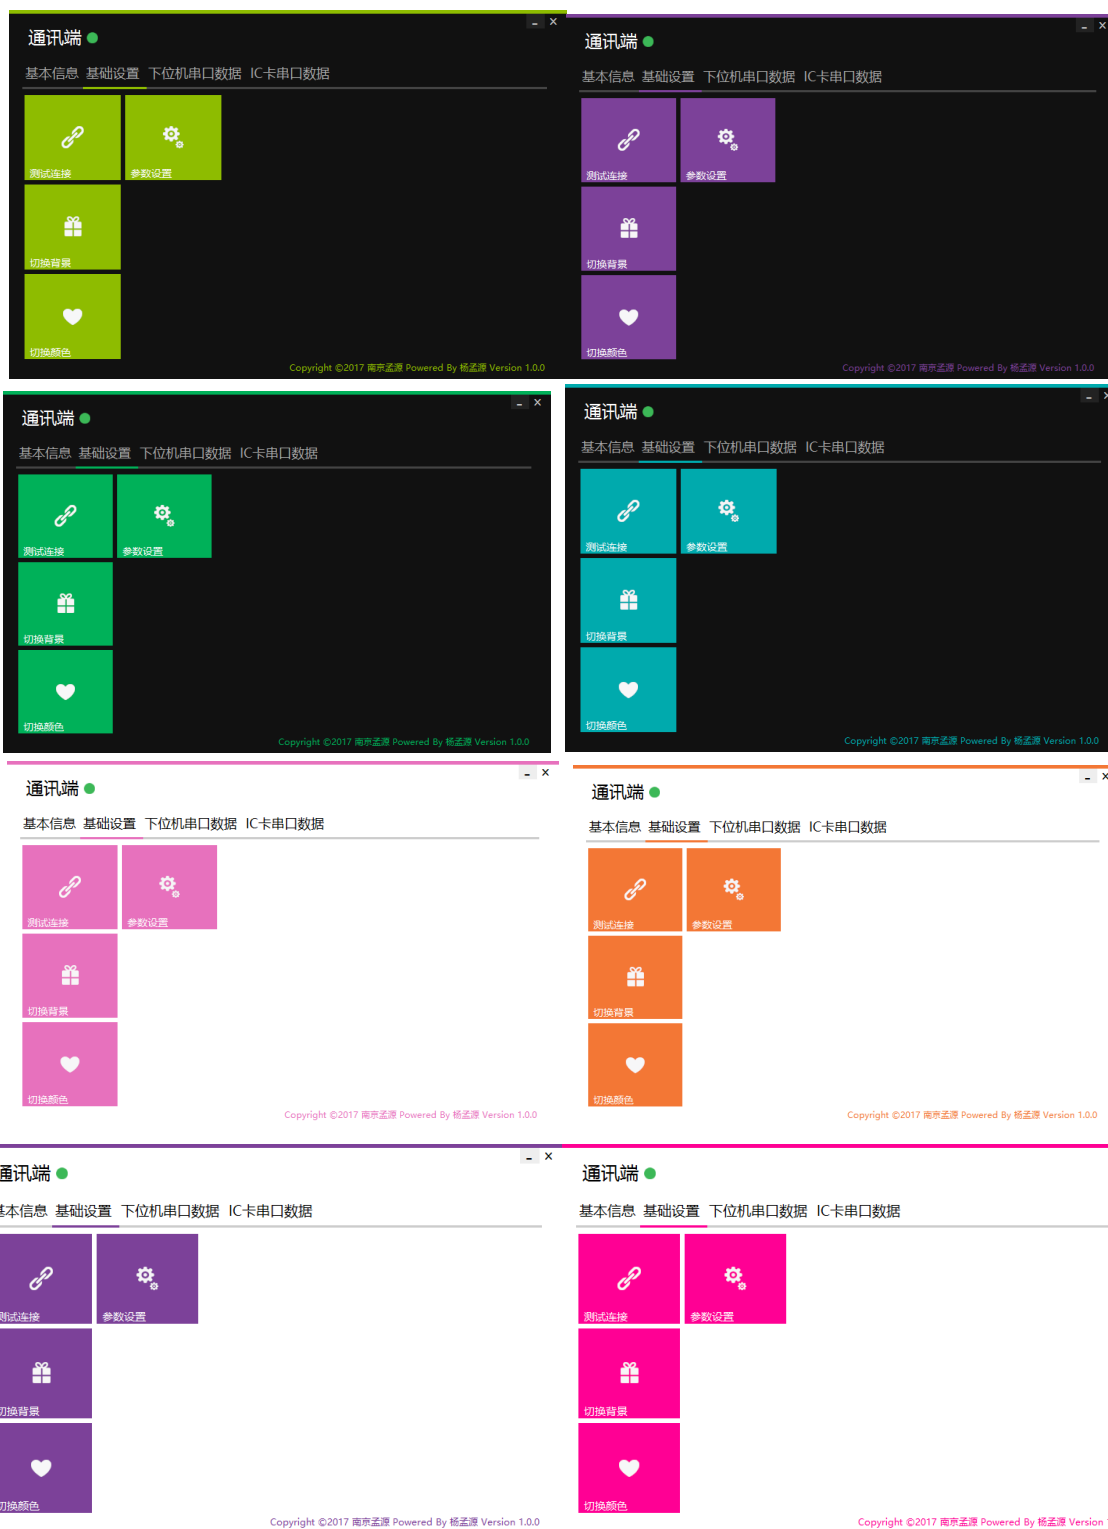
通讯端

基本信息 基础设置 下位机串口数据 IC卡串口数据

测试连接 参数设置

切换背景

切换颜色

Copyright ©2017 南京孟源 Powered By 杨孟源 Version 1.0.0

通讯端

基本信息 基础设置 下位机串口数据 IC卡串口数据

测试连接 参数设置

切换背景

切换颜色

Copyright ©2017 南京孟源 Powered By 杨孟源 Version 1.0.0

通讯端

基本信息 基础设置 下位机串口数据 IC卡串口数据

测试连接 参数设置

切换背景

切换颜色

Copyright ©2017 南京孟源 Powered By 杨孟源 Version 1.0.0

通讯端

基本信息 基础设置 下位机串口数据 IC卡串口数据

测试连接 参数设置

切换背景

切换颜色

Copyright ©2017 南京孟源 Powered By 杨孟源 Version 1.0.0

通讯端

基本信息 基础设置 下位机串口数据 IC卡串口数据

测试连接 参数设置

切换背景

切换颜色

Copyright ©2017 南京孟源 Powered By 杨孟源 Version 1.0.0

通讯端

基本信息 基础设置 下位机串口数据 IC卡串口数据

测试连接 参数设置

切换背景

切换颜色

Copyright ©2017 南京孟源 Powered By 杨孟源 Version 1.0.0

通讯端

基本信息 基础设置 下位机串口数据 IC卡串口数据

测试连接 参数设置

切换背景

切换颜色

Copyright ©2017 南京孟源 Powered By 杨孟源 Version 1.0.0

通讯端

基本信息 基础设置 下位机串口数据 IC卡串口数据

测试连接 参数设置

切换背景

切换颜色

Copyright ©2017 南京孟源 Powered By 杨孟源 Version